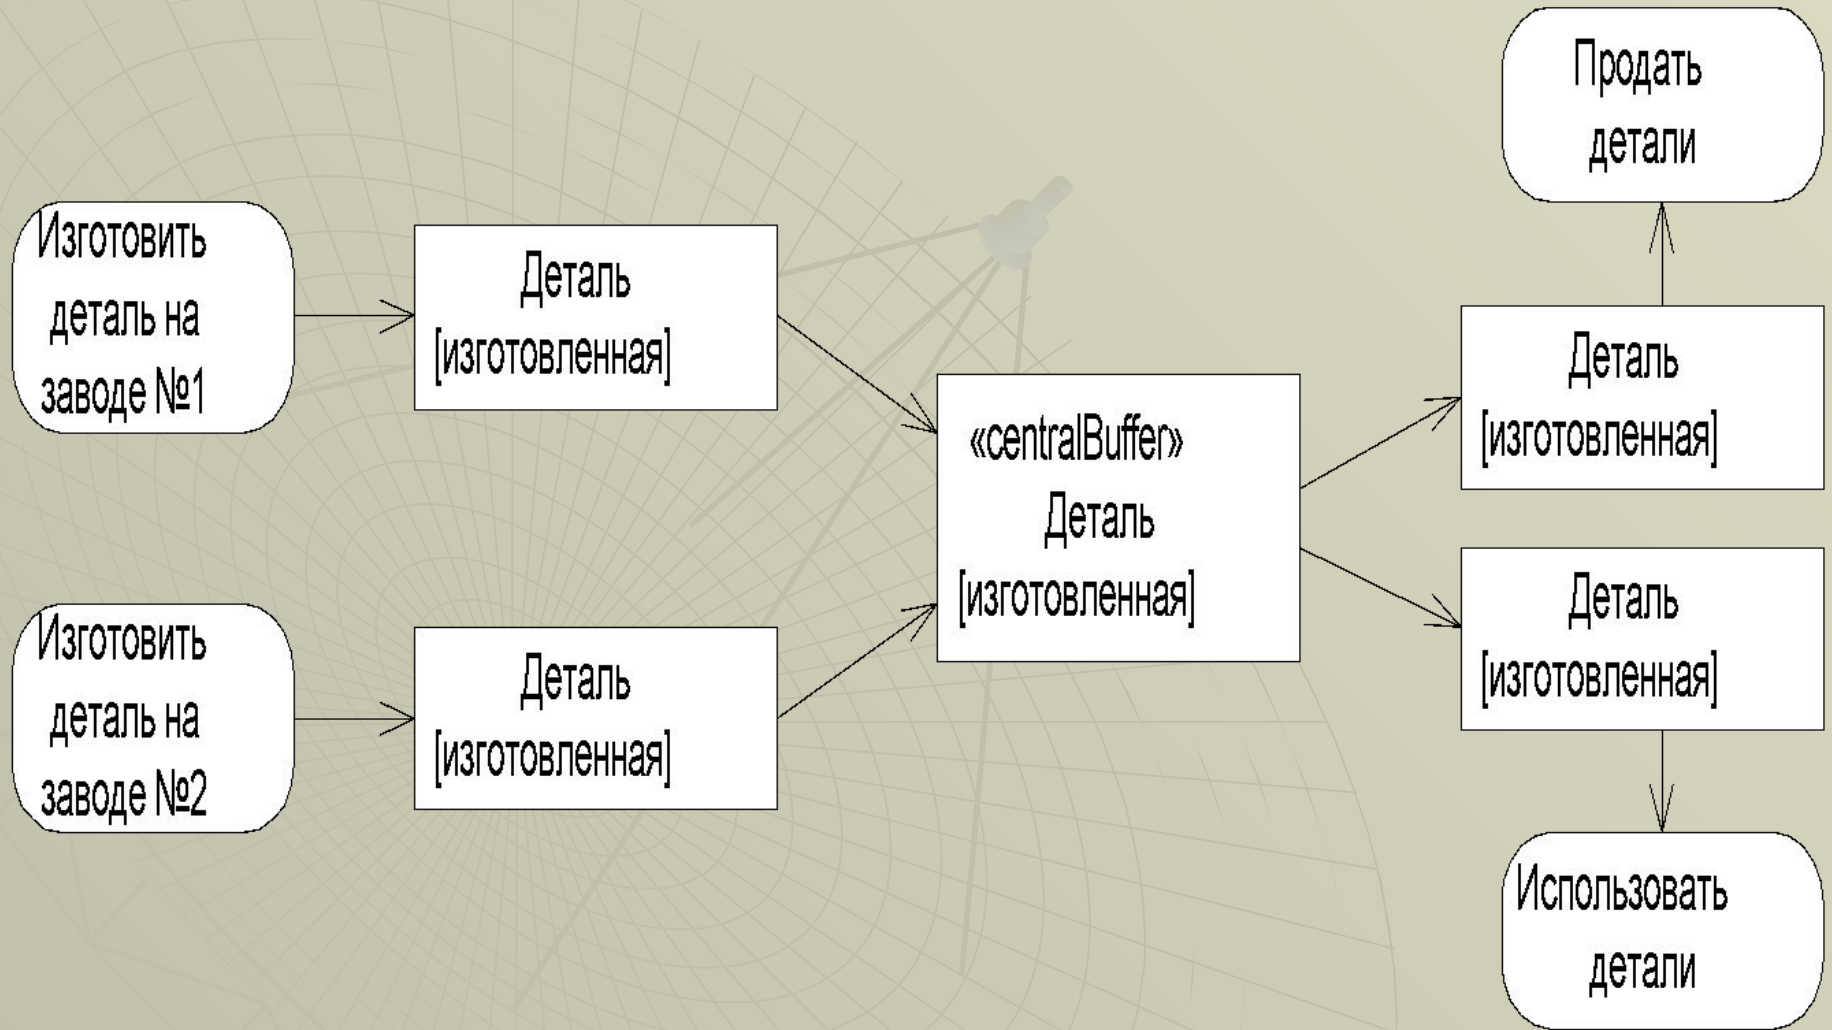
Продать детали

Изготовить деталь на заводе №1

Деталь [изготовленная]

«centralBuffer» Деталь [изготовленная]

Деталь [изготовленная]

Деталь [изготовленная]

Изготовить деталь на заводе №2

Деталь [изготовленная]

Использовать детали